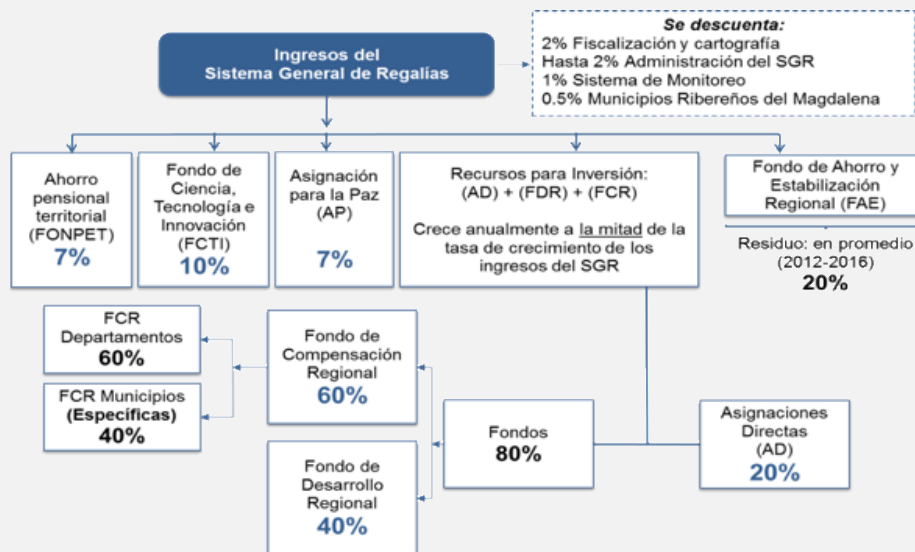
Ingresos del Sistema General de Regalías

Se descuenta:
2% Fiscalización y cartografía
Hasta 2% Administración del SGR
1% Sistema de Monitoreo
0.5% Municipios Ribereños del Magdalena

Ahorro pensional territorial (FONPET)
7%

Fondo de Ciencia, Tecnología e Innovación (FCTI)
10%

Asignación para la Paz (AP)
7%

Recursos para Inversión: (AD) + (FDR) + (FCR)

Crece anualmente a la mitad de la tasa de crecimiento de los ingresos del SGR

Fondo de Ahorro y Estabilización Regional (FAE)

Residuo: en promedio (2012-2016)
20%

FCR Departamentos
60%

FCR Municipios (Específicas)
40%

Fondo de Compensación Regional
60%

Fondo de Desarrollo Regional
40%

Fondos
80%

Asignaciones Directas (AD)
20%